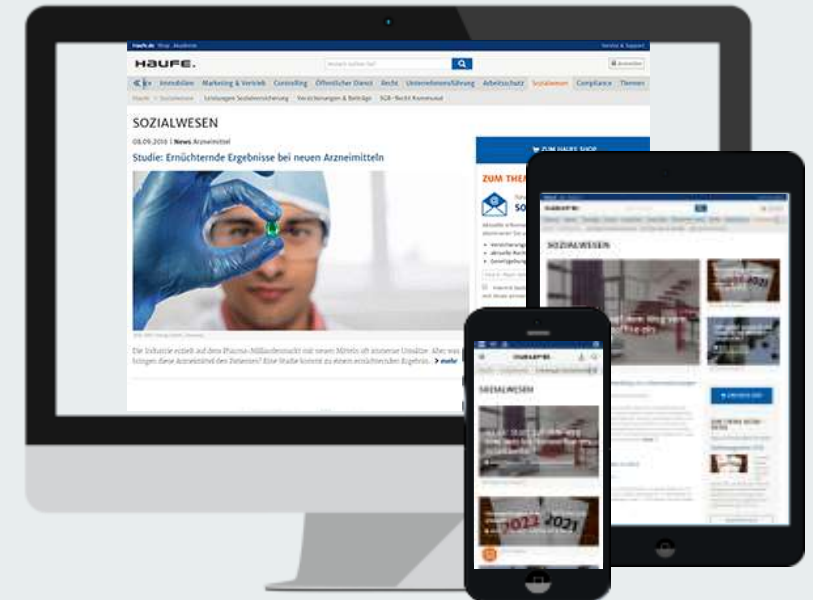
haufe.de Shop Akademie

Service & Support

HAUFE.

Immobilien Marketing & Vertrieb Controlling Öffentlicher Dienst Recht Unternehmensführung Arbeitsschutz Sozialwesen Compliance Themen

Haufe > Sozialwesen Leistungen Sozialversicherung Versicherungen & Beiträge SGB-Recht Kommunal

SOZIALWESEN

08.09.2016 | News Arzneimittel

Studie: Ernüchternde Ergebnisse bei neuen Arzneimitteln

Die Industrie erzielt auf dem Pharma-Milliardenmarkt mit neuen Mitteln oft immense Umsätze. Aber was bringen diese Arzneimittel den Patienten? Eine Studie kommt zu einem ernüchternden Ergebnis. mehr

ZUM HAUFE SHOP

ZUM THE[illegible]

SOZIALWESEN

SOZIALWESEN

2022 2021